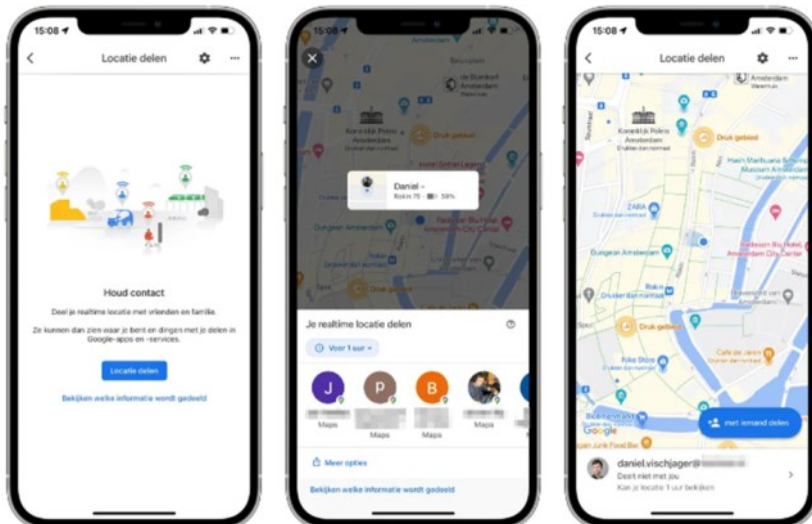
15:08

Locatie delen

Houd contact

Deel je realtime locatie met vrienden en familie.

Ze kunnen dan zien waar je bent en dingen met je delen in Google-apps en -services.

Locatie delen

Bekijken welke informatie wordt gedeeld

Amsterdam

De Bijenkorf Amsterdam

Koninklijk Paleis Amsterdam

Druk gebied

Daniel -

Rokin 75 · 59%

Dungeon Amsterdam

Druk gebied

Je realtime locatie delen

Voor 1 uur

J

P

B

Maps

Maps

Maps

Maps

Meer opties

Bekijken welke informatie wordt gedeeld

15:08

Locatie delen

Amsterdam

Koninklijk Paleis Amsterdam

Druk gebied

Hash Marihuana & Hemp Museum Amsterdam

ZARA

Dungeon Amsterdam

Druk gebied

Nike Store

Cafe de Jaren

Google

met iemand delen

daniel.vischjager@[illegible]

Deelt niet met jou

Kan je locatie 1 uur bekijken